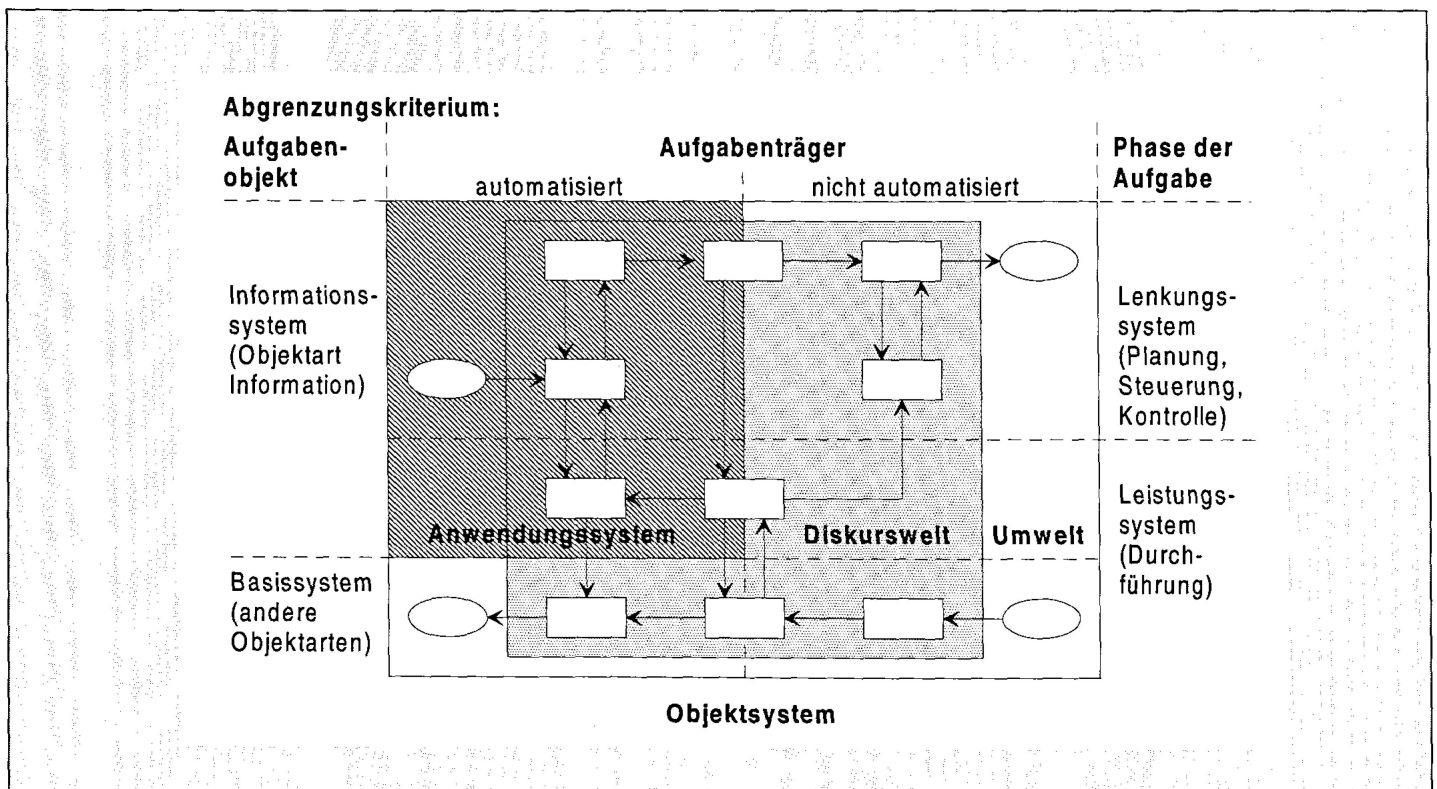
Abgrenzungskriterium:

Aufgabenobjekt

Aufgabenträger

automatisiert

nicht automatisiert

Phase der Aufgabe

Informationssystem (Objektart Information)

Lenkungssystem (Planung, Steuerung, Kontrolle)

Leistungssystem (Durchführung)

Anwendungssystem

Diskurswelt

Umwelt

Basissystem (andere Objektarten)

Objektsystem